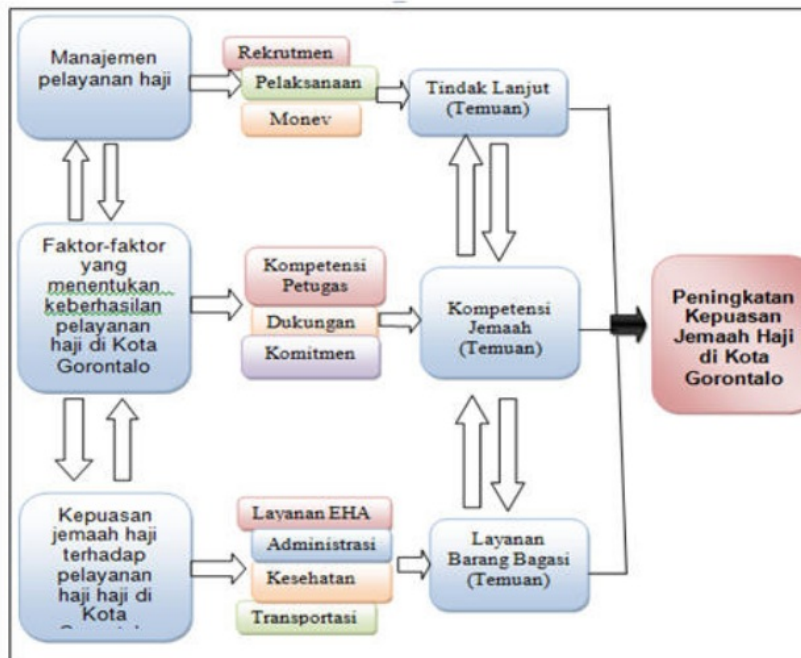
Manajemen pelayanan haji

Rekrutmen

Pelaksanaan

Monev

Tindak Lanjut (Temuan)

Faktor-faktor yang menentukan keberhasilan pelayanan haji di Kota Gorontalo

Kompetensi Petugas

Dukungan

Komitmen

Kompetensi Jemaah (Temuan)

Peningkatan Kepuasan Jemaah Haji di Kota Gorontalo

Kepuasan jemaah haji terhadap pelayanan haji haji di Kota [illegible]

Layanan EHA

Administrasi

Kesehatan

Transportasi

Layanan Barang Bagasi (Temuan)